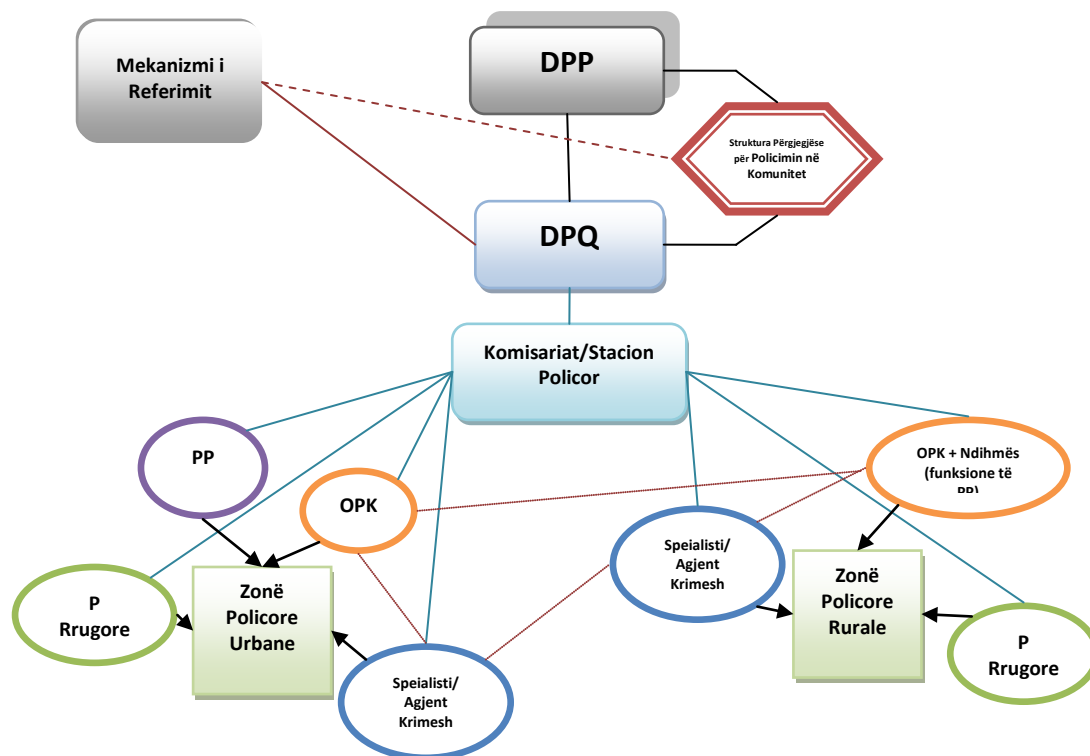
Mekanizmi i Referimit

DPP

Struktura Përgjegjëse për Policimin në Komunitet

DPQ

Komisariat/Stacion Policor

PP

OPK

OPK + Ndihmës (funksione të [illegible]

P Rrugore

Zonë Policore Urbane

Speialisti/ Agjent Krimesh

Speialisti/ Agjent Krimesh

Zonë Policore Rurale

P Rrugore